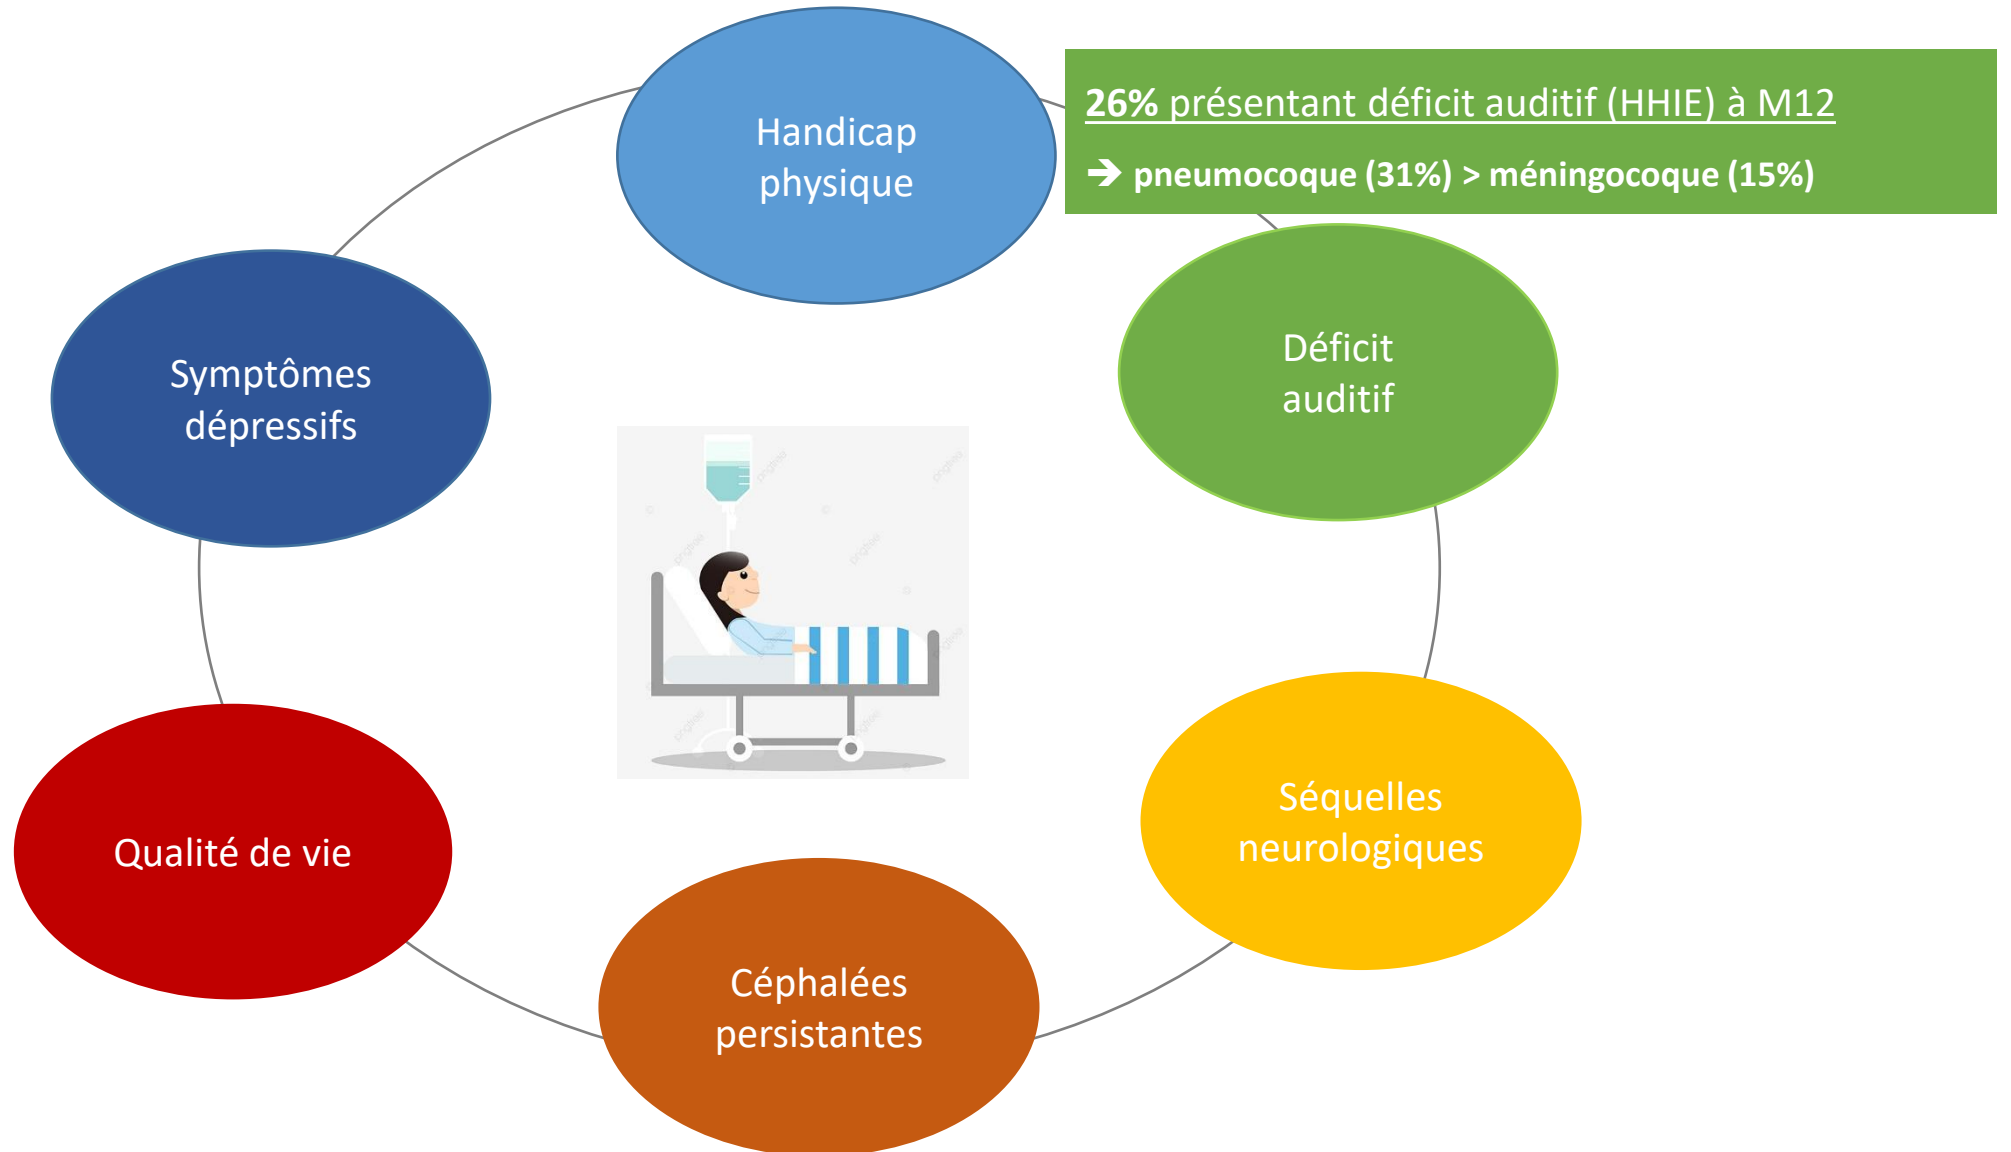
Handicap physique

26% présentant déficit auditif (HHIE) à M12

→ pneumocoque (31%) > méningocoque (15%)

Déficit auditif

Séquelles neurologiques

Céphalées persistantes

Qualité de vie

Symptômes dépressifs